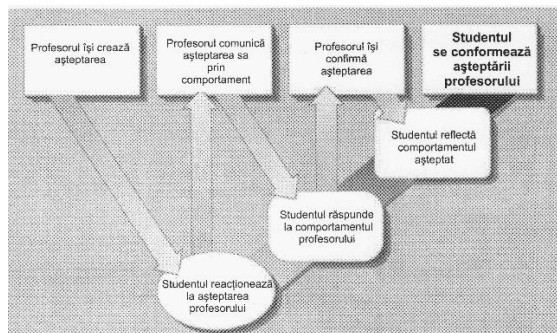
Profesorul își crează așteptarea

Profesorul comunică așteptarea sa prin comportament

Profesorul își confirmă așteptarea

Studentul se conformează așteptării profesorului

Studentul reflectă comportamentul așteptat

Studentul răspunde la comportamentul profesorului

Studentul reacționează la așteptarea profesorului